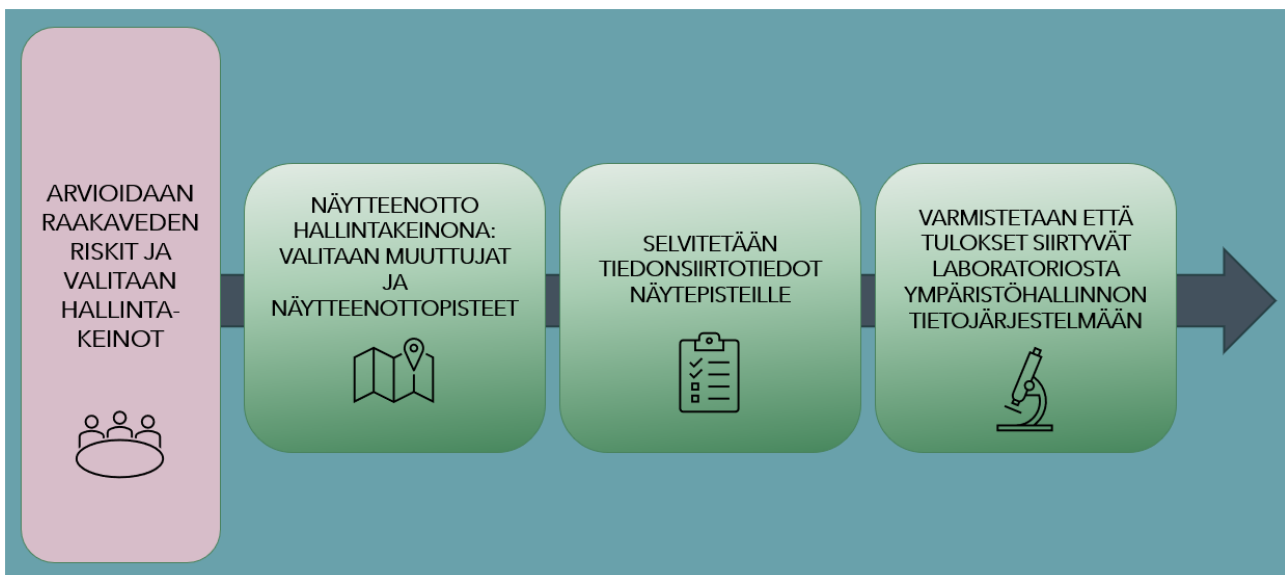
ARVIOIDAAN RAAKAVEDEN RISKIT JA VALITAAN HALLINTAKEINOT

NÄYTTEENOTTO HALLINTAKEINONA: VALITAAN MUUTTUJAT JA NÄYTTEENOTTOPISTEET

SELVITETÄÄN TIEDONSIIRTOTIEDOT NÄYTEPISTEILLE

VARMISTETAAN ETTÄ TULOKSET SIIRTYVÄT LABORATORIOSTA YMPÄRISTÖHALLINNON TIETOJÄRJESTELMÄÄN